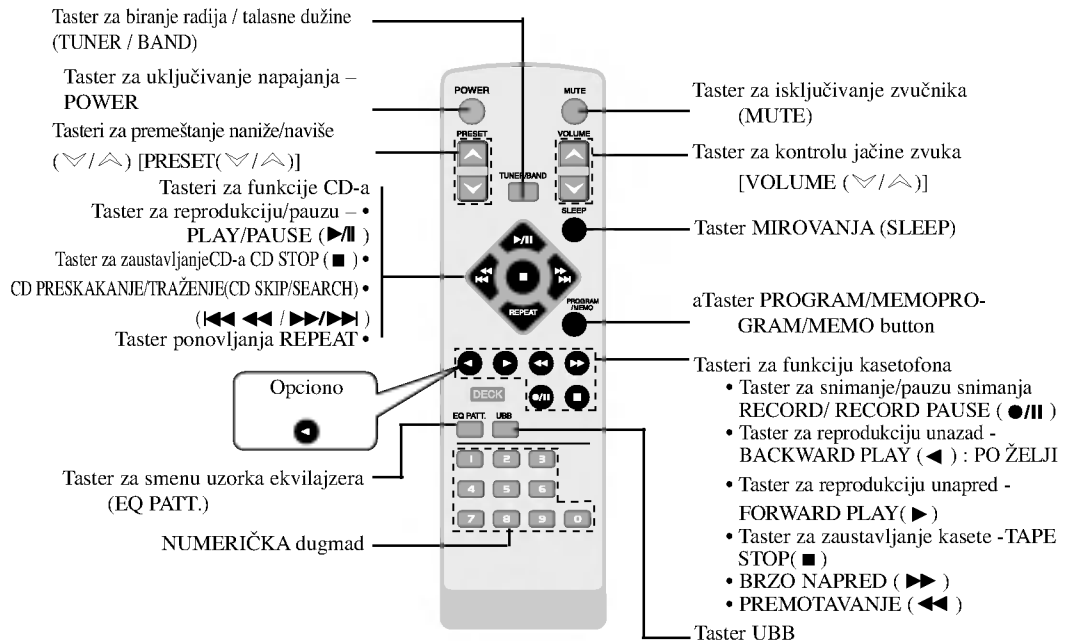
Taster za biranje radija / talasne dužine (TUNER / BAND)

Taster za uključivanje napajanja – POWER

Tasteri za premeštanje naniže/naviše (﹀/︿) [PRESET(﹀/︿)]

Tasteri za funkcije CD-a
Taster za reprodukciju/pauzu – • PLAY/PAUSE (▶/II)
Taster za zaustavljanjeCD-a CD STOP (■) •
CD PRESKAKANJE/TRAŽENJE(CD SKIP/SEARCH) •
(|◀◀ ◀◀ / ▶▶/▶▶|)
Taster ponovljanja REPEAT •

Opciono

Taster za smenu uzorka ekvilajzera (EQ PATT.)

NUMERIČKA dugmad

Taster za isključivanje zvučnika (MUTE)

Taster za kontrolu jačine zvuka [VOLUME (﹀/︿)]

Taster MIROVANJA (SLEEP)

aTaster PROGRAM/MEMOPRO-GRAM/MEMO button

Tasteri za funkciju kasetofona
• Taster za snimanje/pauzu snimanja RECORD/ RECORD PAUSE (●/II)
• Taster za reprodukciju unazad - BACKWARD PLAY (◀) : PO ŽELJI
• Taster za reprodukciju unapred - FORWARD PLAY(▶)
• Taster za zaustavljanje kasete -TAPE STOP(■)
• BRZO NAPRED (▶▶)
• PREMOTAVANJE (◀◀)

Taster UBB

POWER
MUTE
PRESET
VOLUME
TUNER/BAND
SLEEP
REPEAT
PROGRAM /MEMO
DECK
EQ PATT.
UBB
1 2 3 4 5 6 7 8 9 0